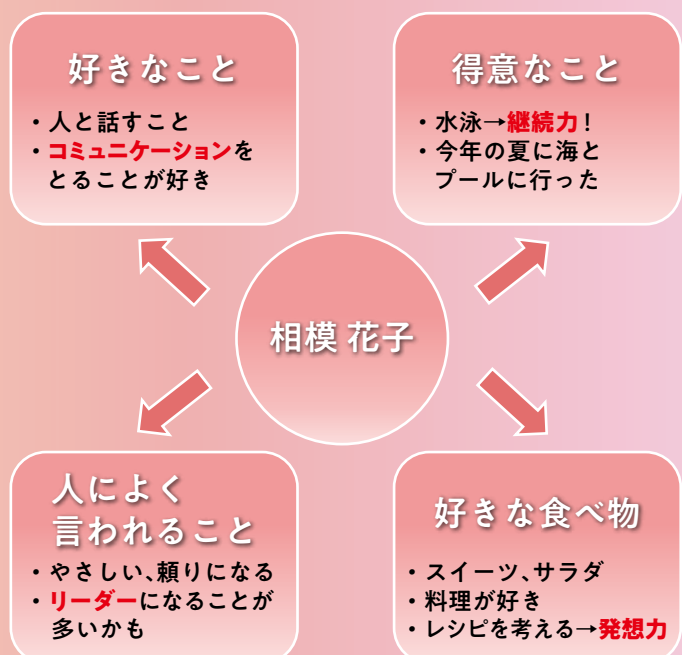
好きなこと

・人と話すこと
・コミュニケーションをとることが好き

得意なこと

・水泳→継続力!
・今年の夏に海とプールに行った

相模 花子

人によく言われること

・やさしい、頼りになる
・リーダーになることが多いかも

好きな食べ物

・スイーツ、サラダ
・料理が好き
・レシピを考える→発想力